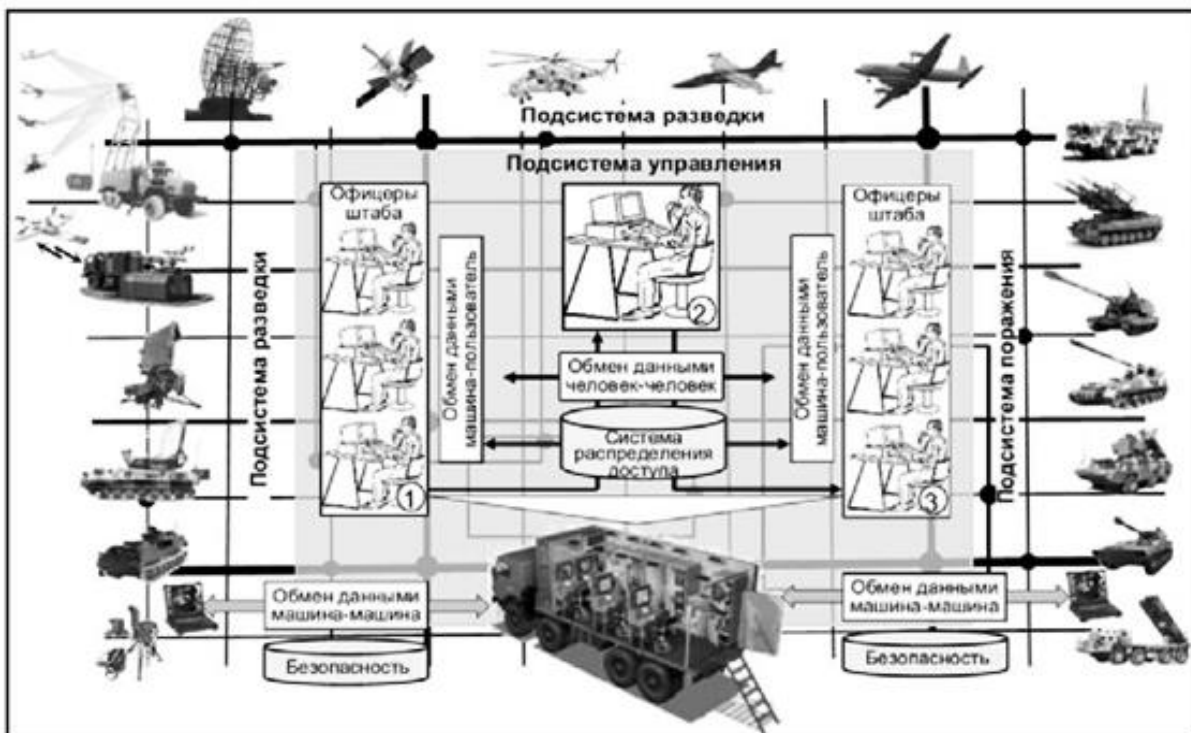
Подсистема разведки

Подсистема управления

Офицеры штаба

Подсистема разведки

Обмен данными машина-пользователь

1

2

Обмен данными человек-человек

Система распределения доступа

Офицеры штаба

Обмен данными машина-пользователь

3

Подсистема поражения

Обмен данными машина-машина

Безопасность

Обмен данными машина-машина

Безопасность